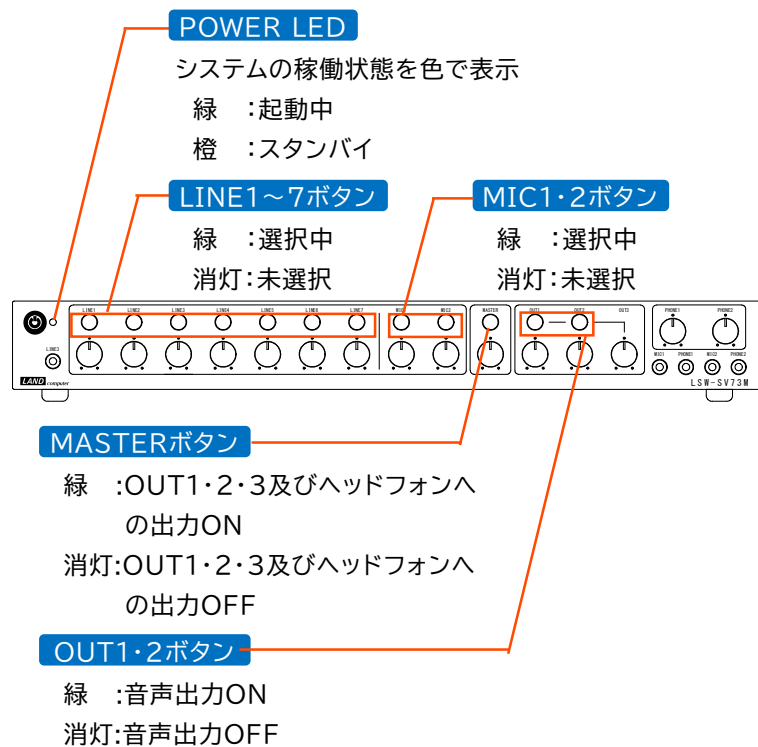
POWER LED
システムの稼働状態を色で表示
緑　:起動中
橙　:スタンバイ

LINE1～7ボタン
緑　:選択中
消灯:未選択

MIC1・2ボタン
緑　:選択中
消灯:未選択

LINE1 LINE2 LINE3 LINE4 LINE5 LINE6 LINE7 MIC1 MIC2 MASTER OUT1 OUT2 OUT3 PHONE1 PHONE2
LINE8 MIC1 PHONE1 MIC2 PHONE2
LAND computer
LSW-SV73M

MASTERボタン
緑　:OUT1・2・3及びヘッドフォンへの出力ON
消灯:OUT1・2・3及びヘッドフォンへの出力OFF

OUT1・2ボタン
緑　:音声出力ON
消灯:音声出力OFF